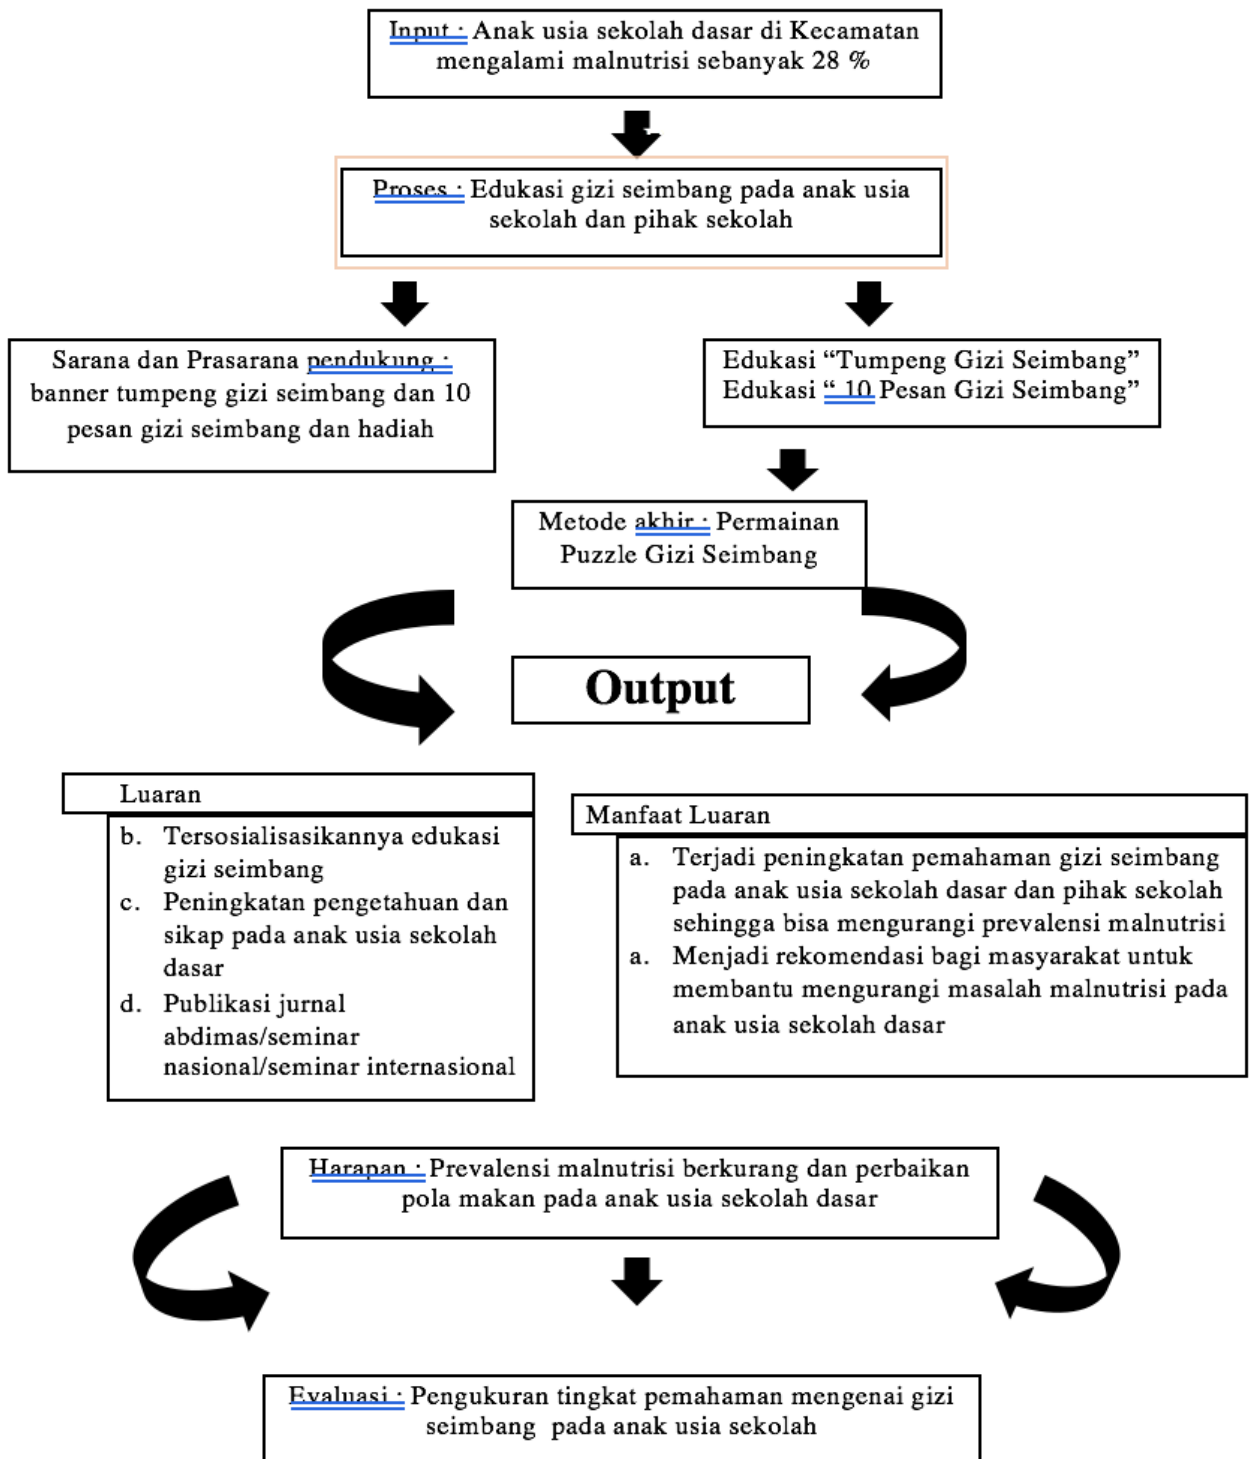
Input : Anak usia sekolah dasar di Kecamatan mengalami malnutrisi sebanyak 28 %

Proses : Edukasi gizi seimbang pada anak usia sekolah dan pihak sekolah

Sarana dan Prasarana pendukung : banner tumpeng gizi seimbang dan 10 pesan gizi seimbang dan hadiah

Edukasi “Tumpeng Gizi Seimbang”
Edukasi “ 10 Pesan Gizi Seimbang”

Metode akhir : Permainan Puzzle Gizi Seimbang

Output

Luaran

b. Tersosialisasikannya edukasi gizi seimbang
c. Peningkatan pengetahuan dan sikap pada anak usia sekolah dasar
d. Publikasi jurnal abdimas/seminar nasional/seminar internasional

Manfaat Luaran

a. Terjadi peningkatan pemahaman gizi seimbang pada anak usia sekolah dasar dan pihak sekolah sehingga bisa mengurangi prevalensi malnutrisi
a. Menjadi rekomendasi bagi masyarakat untuk membantu mengurangi masalah malnutrisi pada anak usia sekolah dasar

Harapan : Prevalensi malnutrisi berkurang dan perbaikan pola makan pada anak usia sekolah dasar

Evaluasi : Pengukuran tingkat pemahaman mengenai gizi seimbang pada anak usia sekolah